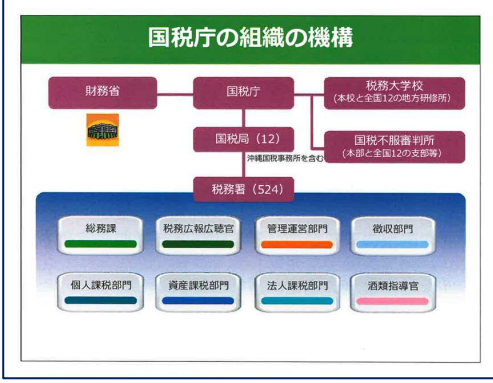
国税庁の組織の機構

財務省

国税庁

税務大学校
（本校と全国12の地方研修所）

国税局（12）

国税不服審判所
（本部と全国12の支部等）

沖縄国税事務所を含む

税務署（524）

総務課

税務広報広聴官

管理運営部門

徴収部門

個人課税部門

資産課税部門

法人課税部門

酒類指導官